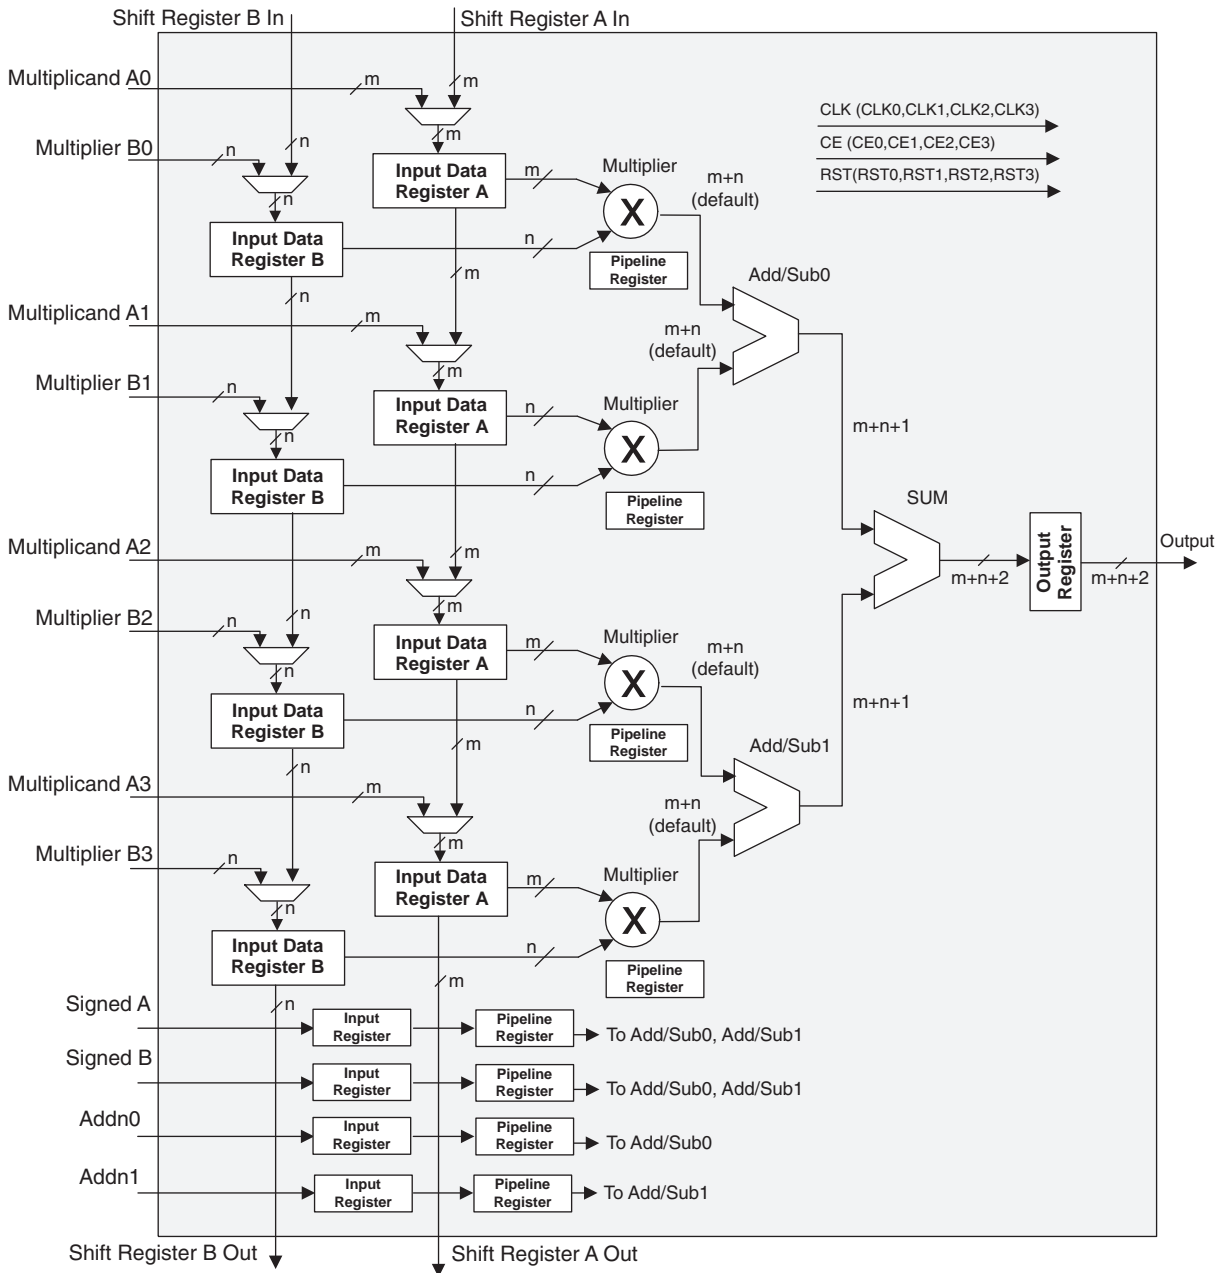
Shift Register B In

Shift Register A In

Multiplicand A0
m
m
m
CLK (CLK0,CLK1,CLK2,CLK3)
CE (CE0,CE1,CE2,CE3)
RST(RST0,RST1,RST2,RST3)

Multiplier B0
n
n
n
Input Data Register A
m
Multiplier
m+n (default)
X
Input Data Register B
n
Pipeline Register
m
n
Add/Sub0

Multiplicand A1
m
m+n (default)
m
Multiplier B1
n
Input Data Register A
n
Multiplier
n
X
m+n+1
Input Data Register B
n
Pipeline Register
SUM

Multiplicand A2
m
m
Output
m
m+n+2
Output Register
m+n+2
Multiplier B2
n
n
Input Data Register A
m
Multiplier
m+n (default)
n
X
Input Data Register B
n
Pipeline Register
m+n+1
n
m
Add/Sub1

Multiplicand A3
m
m+n (default)
m
Multiplier B3
n
Input Data Register A
m
Multiplier
n
X
Input Data Register B
n
Pipeline Register
m
Signed A
n
Input Register
Pipeline Register
To Add/Sub0, Add/Sub1
Signed B
Input Register
Pipeline Register
To Add/Sub0, Add/Sub1
Addn0
Input Register
Pipeline Register
To Add/Sub0
Addn1
Input Register
Pipeline Register
To Add/Sub1

Shift Register B Out

Shift Register A Out